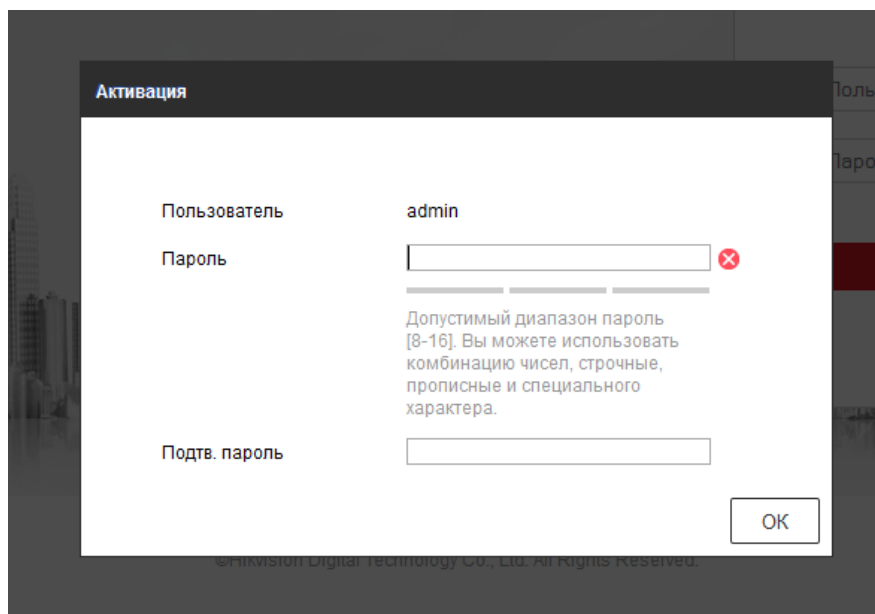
Активация

Поль

Паро

Пользователь admin

Пароль

Допустимый диапазон пароль [8-16]. Вы можете использовать комбинацию чисел, строчные, прописные и специального характера.

Подтв. пароль

OK

©Hikvision Digital Technology Co., Ltd. All Rights Reserved.